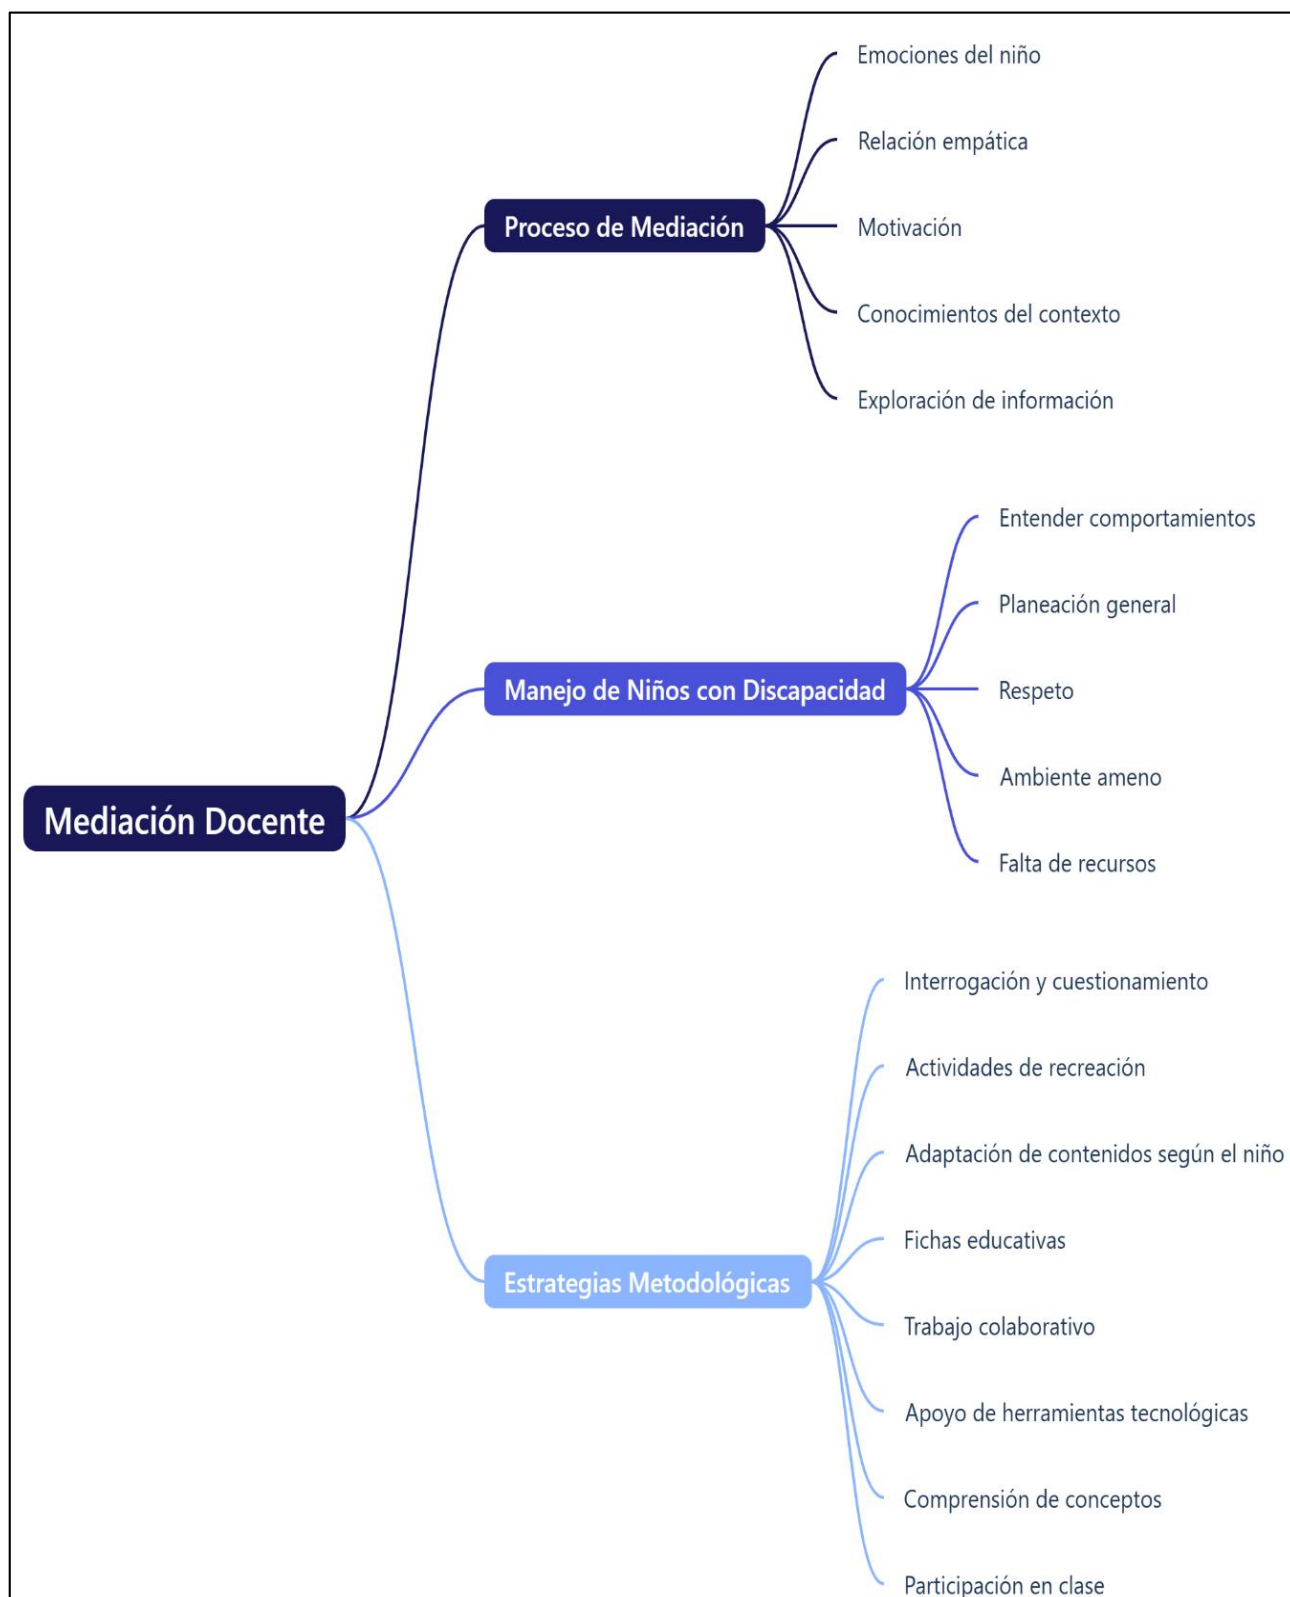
Mediación Docente

Proceso de Mediación

Emociones del niño

Relación empática

Motivación

Conocimientos del contexto

Exploración de información

Manejo de Niños con Discapacidad

Entender comportamientos

Planeación general

Respeto

Ambiente ameno

Falta de recursos

Estrategias Metodológicas

Interrogación y cuestionamiento

Actividades de recreación

Adaptación de contenidos según el niño

Fichas educativas

Trabajo colaborativo

Apoyo de herramientas tecnológicas

Comprensión de conceptos

Participación en clase